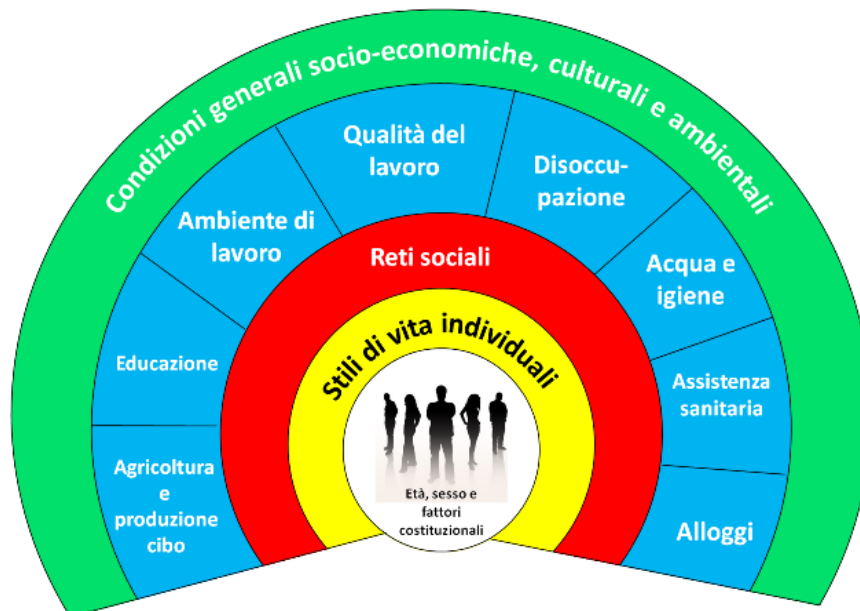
Condizioni generali socio-economiche, culturali e ambientali

Agricoltura e produzione cibo

Educazione

Ambiente di lavoro

Qualità del lavoro

Disoccupazione

Acqua e igiene

Assistenza sanitaria

Alloggi

Reti sociali

Stili di vita individuali

Età, sesso e fattori costituzionali